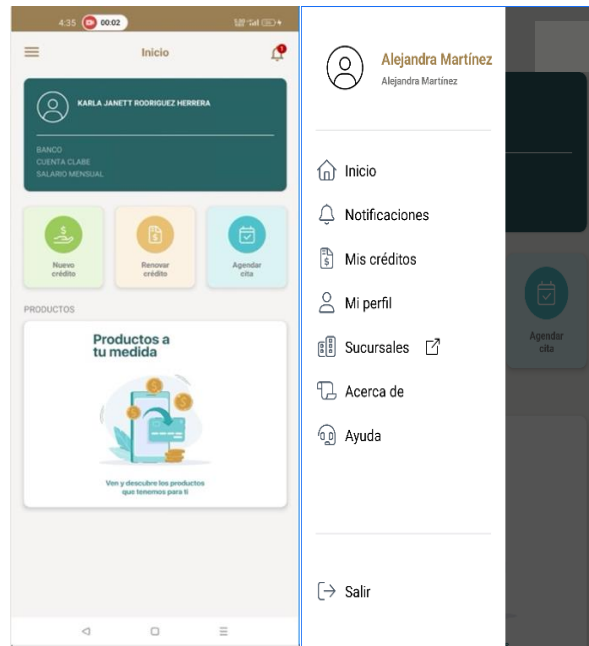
4:35 00:02

Inicio

KARLA JANETT RODRIGUEZ HERRERA

BANCO
CUENTA CLABE
SALARIO MENSUAL

Nuevo crédito

Renovar crédito

Agendar cita

PRODUCTOS

Productos a tu medida

Ven y descubre los productos que tenemos para ti

Alejandra Martínez
Alejandra Martínez

Inicio

Notificaciones

Mis créditos

Mi perfil

Sucursales

Acerca de

Ayuda

Salir

Agendar cita